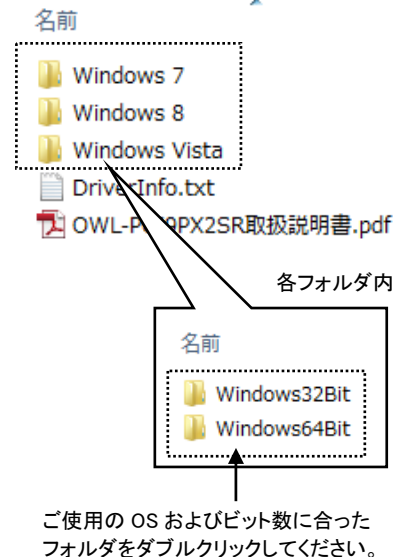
名前

Windows 7

Windows 8

Windows Vista

DriverInfo.txt

OWL-P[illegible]9PX2SR取扱説明書.pdf

各フォルダ内

名前

Windows32Bit

Windows64Bit

ご使用の OS およびビット数に合ったフォルダをダブルクリックしてください。